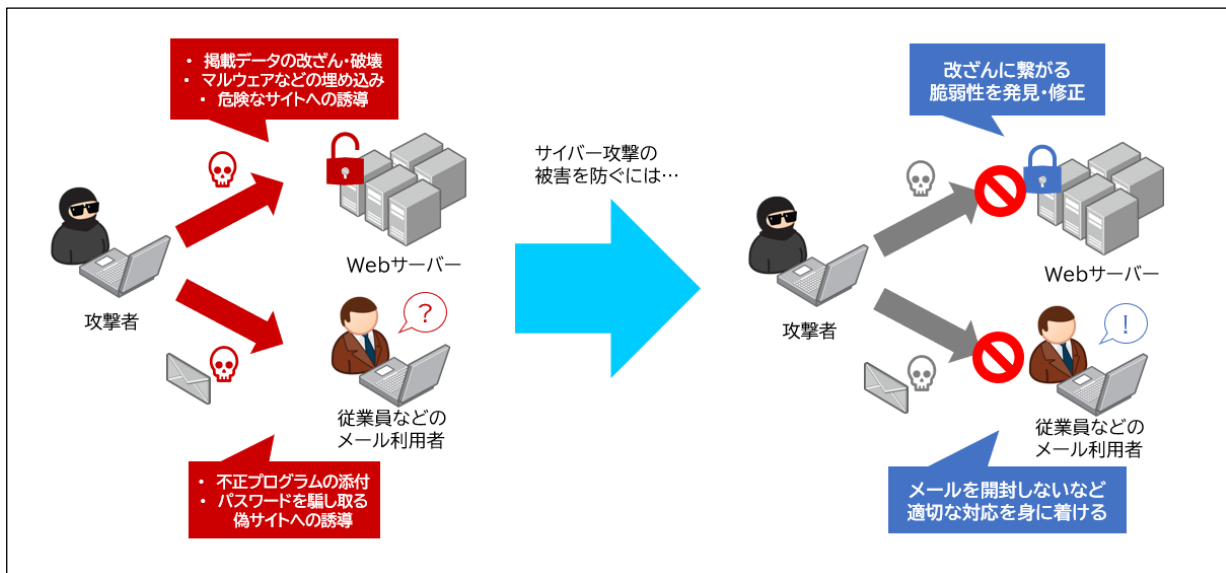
・ 掲載データの改ざん・破壊
・ マルウェアなどの埋め込み
・ 危険なサイトへの誘導

攻撃者

Webサーバー

?

従業員などの
メール利用者

・ 不正プログラムの添付
・ パスワードを騙し取る
偽サイトへの誘導

サイバー攻撃の
被害を防ぐには…

改ざんに繋がる
脆弱性を発見・修正

攻撃者

Webサーバー

!

従業員などの
メール利用者

メールを開封しないなど
適切な対応を身に着ける